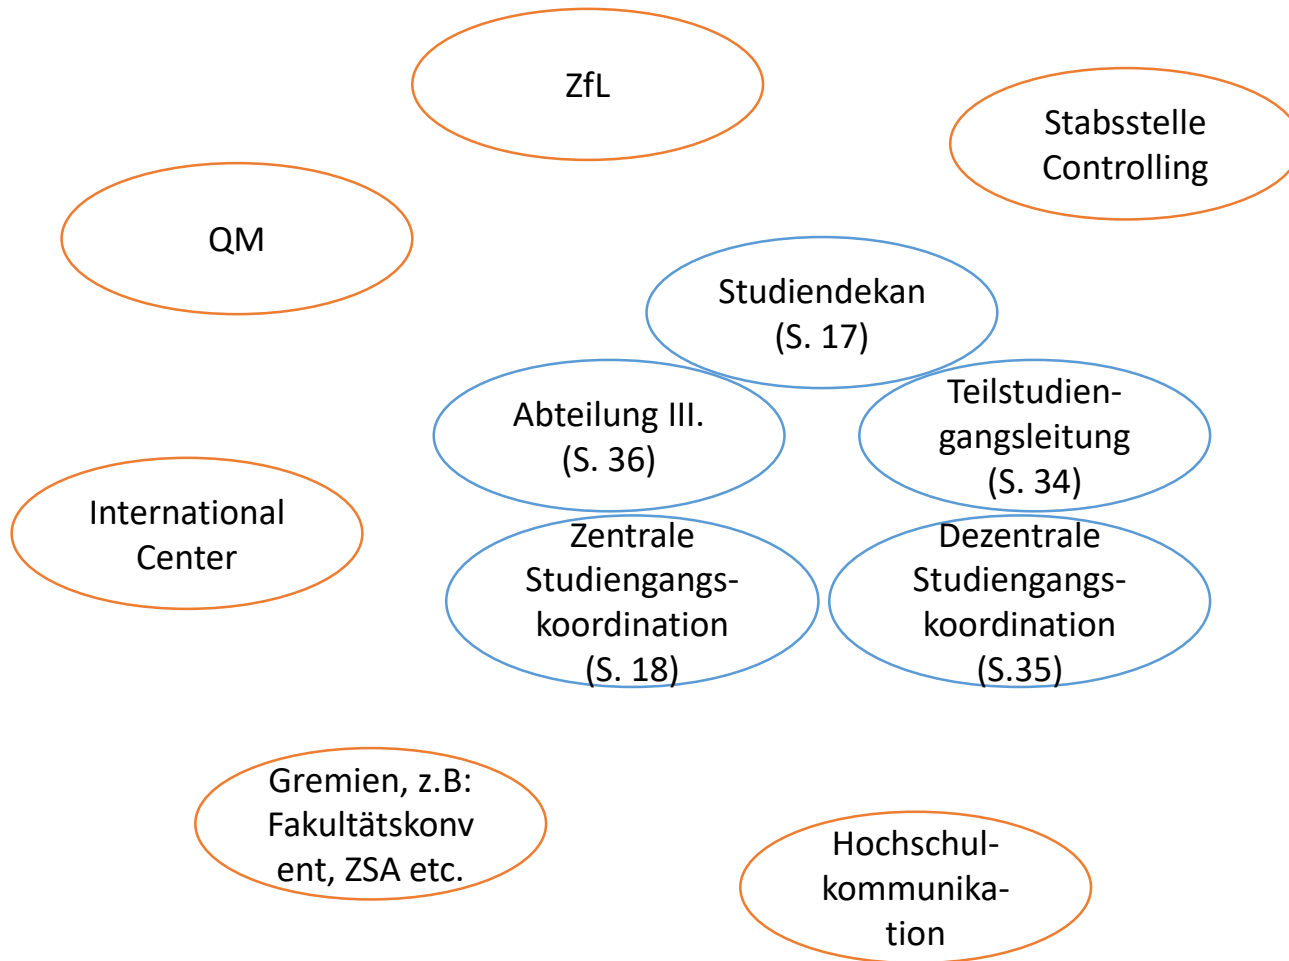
ZfL

Stabsstelle Controlling

QM

Studiendekan (S. 17)

Abteilung III. (S. 36)

Teilstudiengangsleitung (S. 34)

International Center

Zentrale Studiengangskoordination (S. 18)

Dezentrale Studiengangskoordination (S.35)

Gremien, z.B: Fakultätskonvent, ZSA etc.

Hochschulkommunikation